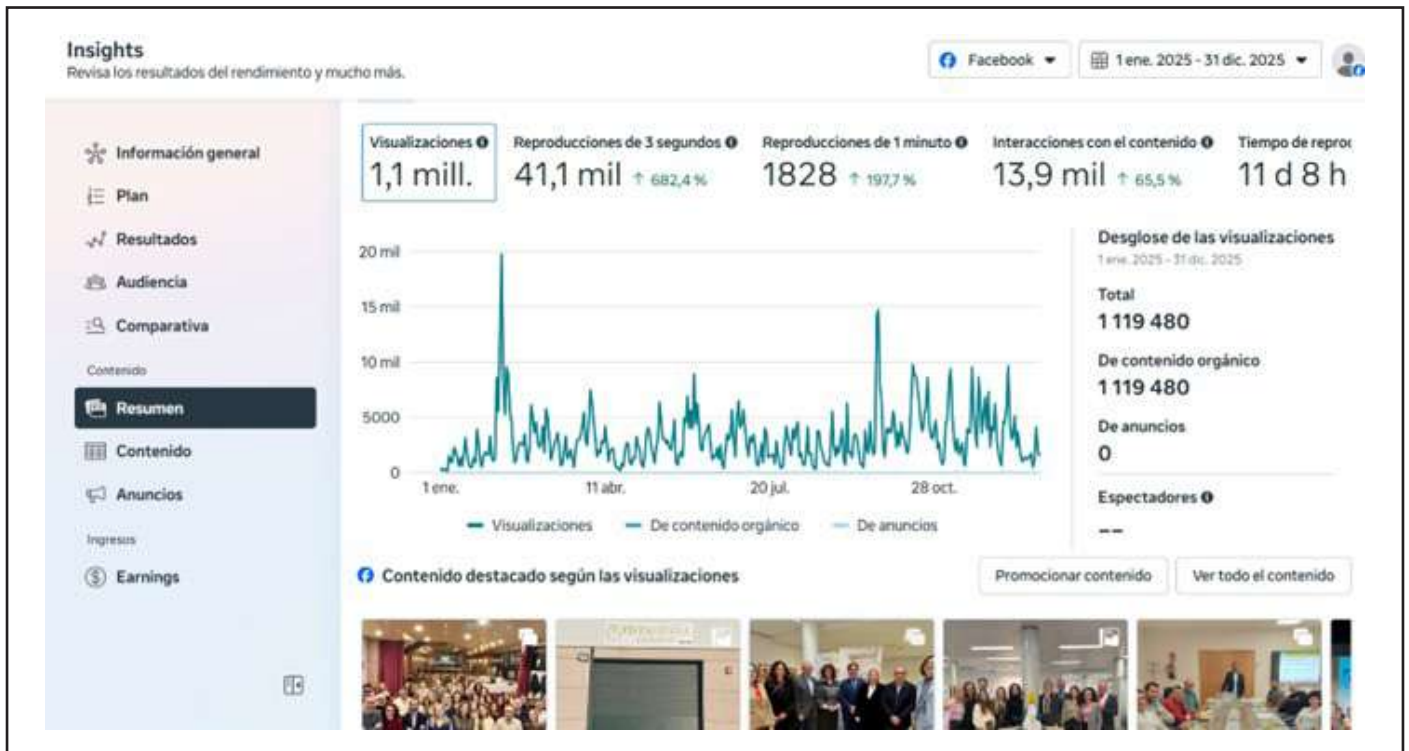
Insights
Revisa los resultados del rendimiento y mucho más.

Facebook

1 ene. 2025 - 31 dic. 2025

Información general
Plan
Resultados
Audiencia
Comparativa
Contenido
Resumen
Contenido
Anuncios
Ingresos
Earnings

Visualizaciones
1,1 mill.

Reproducciones de 3 segundos
41,1 mil ↑ 682,4 %

Reproducciones de 1 minuto
1828 ↑ 197,7 %

Interacciones con el contenido
13,9 mil ↑ 65,5 %

Tiempo de reproc
11 d 8 h

20 mil
15 mil
10 mil
5000
0
1 ene.
11 abr.
20 jul.
28 oct.

Visualizaciones
De contenido orgánico
De anuncios

Desglose de las visualizaciones
1 ene. 2025 - 31 dic. 2025
Total
1 119 480
De contenido orgánico
1 119 480
De anuncios
0
Espectadores
--

Contenido destacado según las visualizaciones
Promocionar contenido
Ver todo el contenido